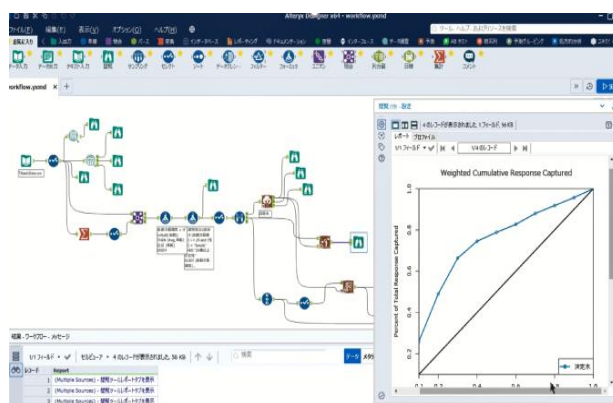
Alteryx Designer x64 - workflow.yxmd

ファイル(F) 編集(E) 表示(V) オプション(O) ヘルプ(H)

ツール、ヘルプ、およびリソースを検索

workflow.yxmd

閲覧 >> 設定

4 のレコードが表示されました。1 フィールド, 56 KB

レポート プロファイル

1/1 フィールド

1/4 のレコード

Weighted Cumulative Response Captured

Percent of Total Response Captured

決定木

1.0

0.8

0.6

0.4

0.2

0.2

0.4

0.6

0.8

1.0

結果 - ワークフロー - メッセージ

1/1 フィールド

セルビューア 4 のレコードが表示されました, 56 KB

検索

データ

レコード

Report

1 (Multiple Sources) - 閲覧ツールレポートタブを表示

2 (Multiple Sources) - 閲覧ツールレポートタブを表示

3 (Multiple Sources) - 閲覧ツールレポートタブを表示